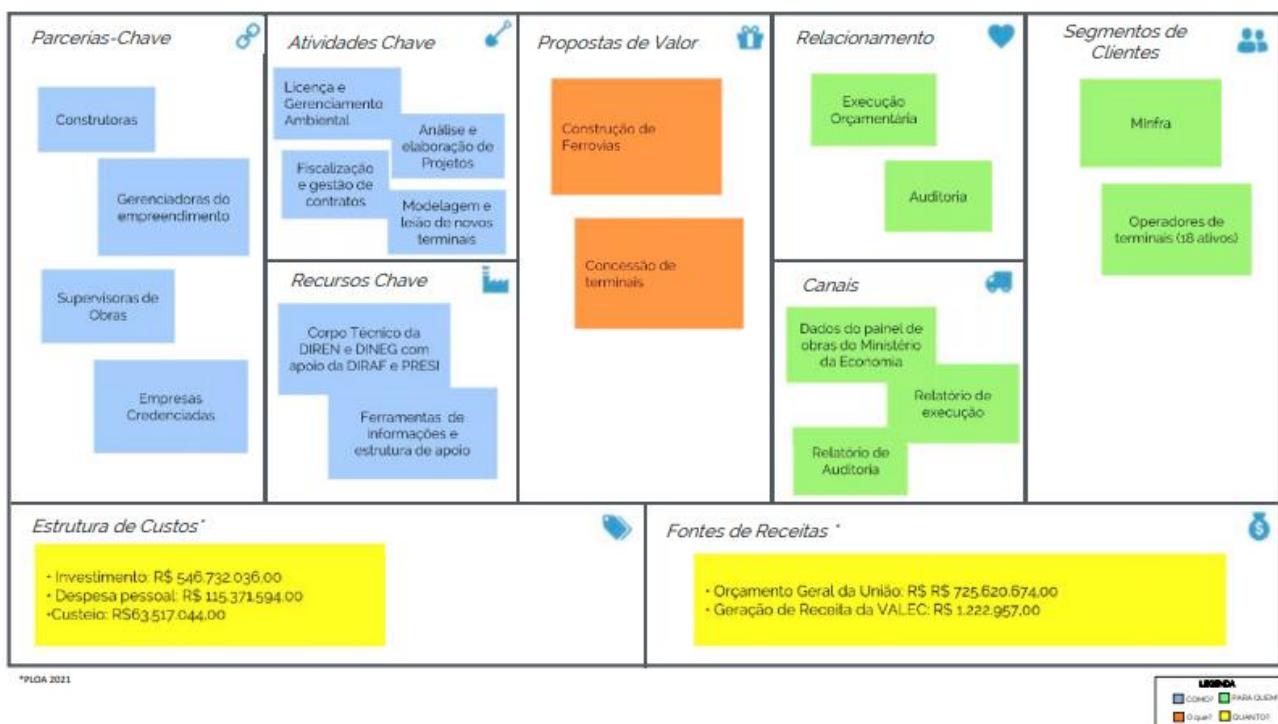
Parcerias-Chave

Construtoras

Gerenciadoras do empreendimento

Supervisoras de Obras

Empresas Credenciadas

Atividades Chave

Licença e Gerenciamento Ambiental

Análise e elaboração de Projetos

Fiscalização e gestão de contratos

Modelagem e leião de novos terminais

Recursos Chave

Corpo Técnico da DIREN e DINEG com apoio da DIRAF e PRESI

Ferramentas de informações e estrutura de apoio

Propostas de Valor

Construção de Ferrovias

Concessão de terminais

Relacionamento

Execução Orçamentária

Auditoria

Canais

Dados do painel de obras do Ministério da Economia

Relatório de execução

Relatório de Auditoria

Segmentos de Clientes

MInfra

Operadores de terminais (18 ativos)

Estrutura de Custos*

- Investimento: R$ 546.732.036,00
- Despesa pessoal: R$ 115.371.594,00
-Custeio: R$63.517.044,00

Fontes de Receitas *

- Orçamento Geral da União: R$ R$ 725.620.674,00
- Geração de Receita da VALEC: R$ 1.222.957,00

*PLOA 2021

LEGENDA
COMO? PARA QUEM
O quê? QUANTO?